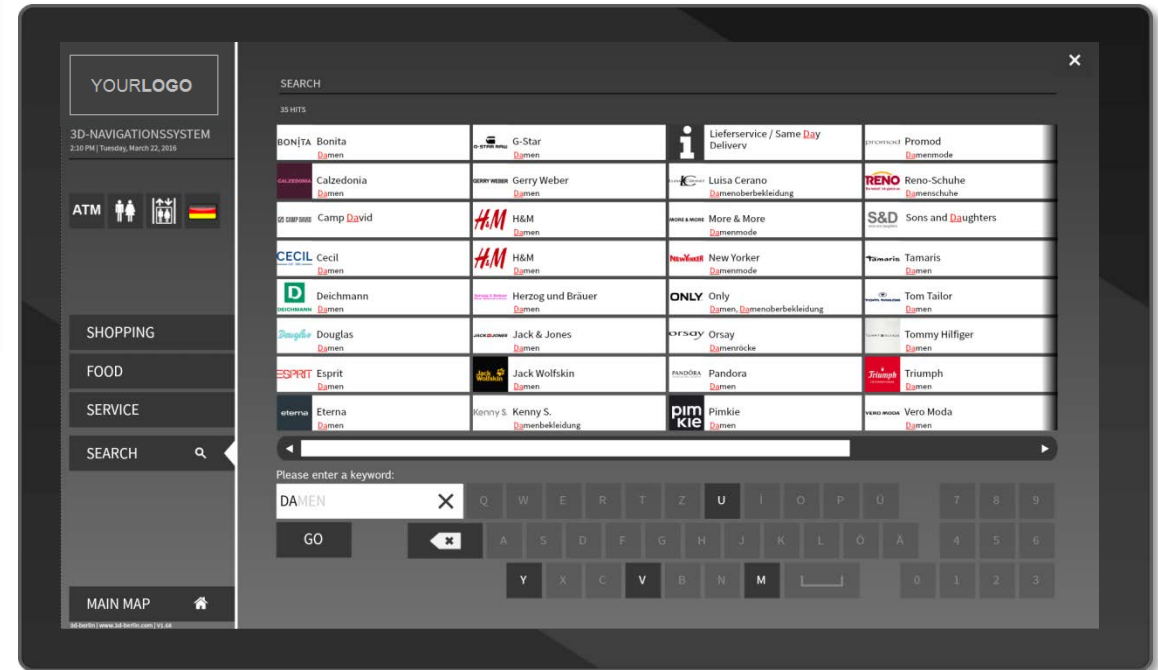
YOURLOGO

3D-NAVIGATIONSSYSTEM
2:10 PM | Tuesday, March 22, 2016

ATM

SHOPPING
FOOD
SERVICE
SEARCH
MAIN MAP

3d-berlin | www.3d-berlin.com | V1.68

×

SEARCH

35 HITS

| BONITA Bonita Damen | G-STAR RAW G-Star Damen | Lieferservice / Same Day Delivery | promod Promod Damenmode |
|---|---|---|---|
| CALZEDONIA Calzedonia Damen | GERRY WEBER Gerry Weber Damen | Luisa Cerano Damenoberbekleidung | RENO Reno-Schuhe Damenschuhe |
| CAMP DAVID Camp David | H&M H&M Damen | MORE & MORE More & More Damenmode | S&D Sons and Daughters |
| CECIL Cecil Damen | H&M H&M Damen | NEW YORKER New Yorker Damenmode | Tamaris Tamaris Damen |
| D DEICHMANN Deichmann Damen | Herzog und Bräuer Damen | ONLY Only Damen, Damenoberbekleidung | Tom Tailor Damen |
| Douglas Douglas Damen | JACK & JONES Jack & Jones Damen | orsay Orsay Damenröcke | Tommy Hilfiger Damen |
| ESPRIT Esprit Damen | Jack Wolfskin Jack Wolfskin Damen | PANDORA Pandora Damen | Triumph Triumph Damen |
| eterna Eterna Damen | Kenny S. Kenny S. Damenbekleidung | pim kie Pimkie Damen | VERO MODA Vero Moda Damen |

Please enter a keyword:
DAMEN ×
GO

Q W E R T Z U I O P Ü 7 8 9
A S D F G H J K L Ö Ä 4 5 6
Y X C V B N M 0 1 2 3